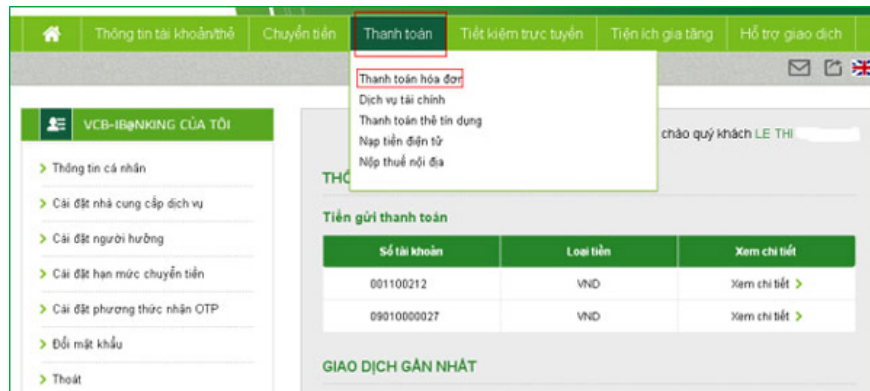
Thông tin tài khoản/thẻ | Chuyển tiền | Thanh toán | Tiết kiệm trực tuyến | Tiện ích gia tăng | Hỗ trợ giao dịch

Thanh toán hóa đơn
Dịch vụ tài chính
Thanh toán thẻ tín dụng
Nạp tiền điện tử
Nộp thuế nội địa

VCB-IB@NKING CỦA TÔI

> Thông tin cá nhân
> Cài đặt nhà cung cấp dịch vụ
> Cài đặt người hưởng
> Cài đặt hạn mức chuyển tiền
> Cài đặt phương thức nhận OTP
> Đổi mật khẩu
> Thoát

chào quý khách LE THI

THÔ

Tiền gửi thanh toán

| Số tài khoản | Loại tiền | Xem chi tiết |
|---|---|---|
| 001100212 | VND | Xem chi tiết > |
| 09010000027 | VND | Xem chi tiết > |

GIAO DỊCH GẦN NHẤT